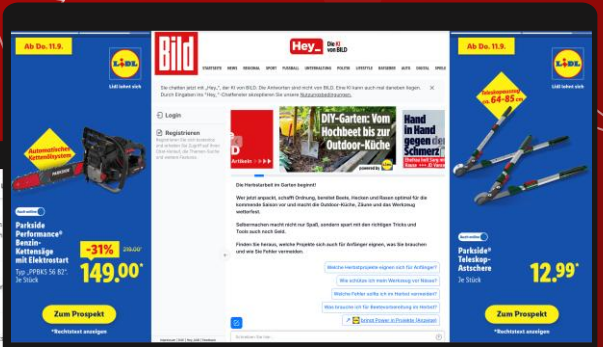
Ab Do. 11.9.

LIDL

Lidl lohnt sich

Automatischer Kettenölsystem

Parkside Performance® Benzin-Kettensäge mit Elektrostart

-31% 219.00*

Typ „PPBKS 56 B2". Je Stück

149.00*

Zum Prospekt

*Rechtstext anzeigen

BILD

Hey_ Die KI von BILD

STARTSEITE NEWS REGIONAL SPORT FUSSBALL UNTERHALTUNG POLITIK LIFESTYLE RATGEBER AUTO DIGITAL SPIELE

Du chattest jetzt mit „Hey_", der KI von BILD. Die Antworten sind nicht von BILD. Eine KI kann auch mal daneben liegen. Durch Eingaben bei „Hey_" Chatfenster akzeptieren Sie unsere Nutzungsbedingungen.

Login

Registrieren

DIY-Garten: Vom Hochbeet bis zur Outdoor-Küche

Hand in Hand gegen den Schmerz

Die Herbstarbeit im Garten beginnt!

Wer jetzt anpackt, schafft Ordnung, bereitet Beete, Hecken und Rasen optimal für die kommende Saison vor und macht die Outdoor-Küche, Zäune und das Werkzeug wetterfest.

Selbermachen macht nicht nur Spaß, sondern spart mit den richtigen Tricks und Tools auch noch Geld.

Finden Sie heraus, welche Projekte sich auch für Anfänger eignen, was Sie brauchen und wie Sie Fehler vermeiden.

Welche Herbstprojekte eignen sich für Anfänger?

Wie schütze ich mein Werkzeug vor Nässe?

Welche Fehler sollte ich im Herbst vermeiden?

Was brauche ich für Beetvorbereitung im Herbst?

Ab Do. 11.9.

LIDL

Lidl lohnt sich

Teleskopgriffe von ca. 64-85 cm

Parkside® Teleskop-Astschere

Je Stück

12.99*

Zum Prospekt

*Rechtstext anzeigen